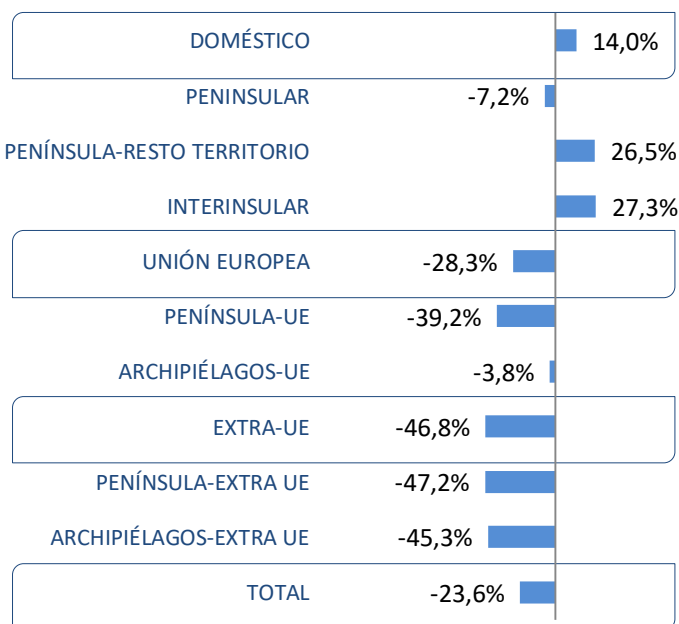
| | |
|---|---|
| DOMÉSTICO | 14,0% |
| PENINSULAR | -7,2% |
| PENÍNSULA-RESTO TERRITORIO | 26,5% |
| INTERINSULAR | 27,3% |
| UNIÓN EUROPEA | -28,3% |
| PENÍNSULA-UE | -39,2% |
| ARCHIPIÉLAGOS-UE | -3,8% |
| EXTRA-UE | -46,8% |
| PENÍNSULA-EXTRA UE | -47,2% |
| ARCHIPIÉLAGOS-EXTRA UE | -45,3% |
| TOTAL | -23,6% |